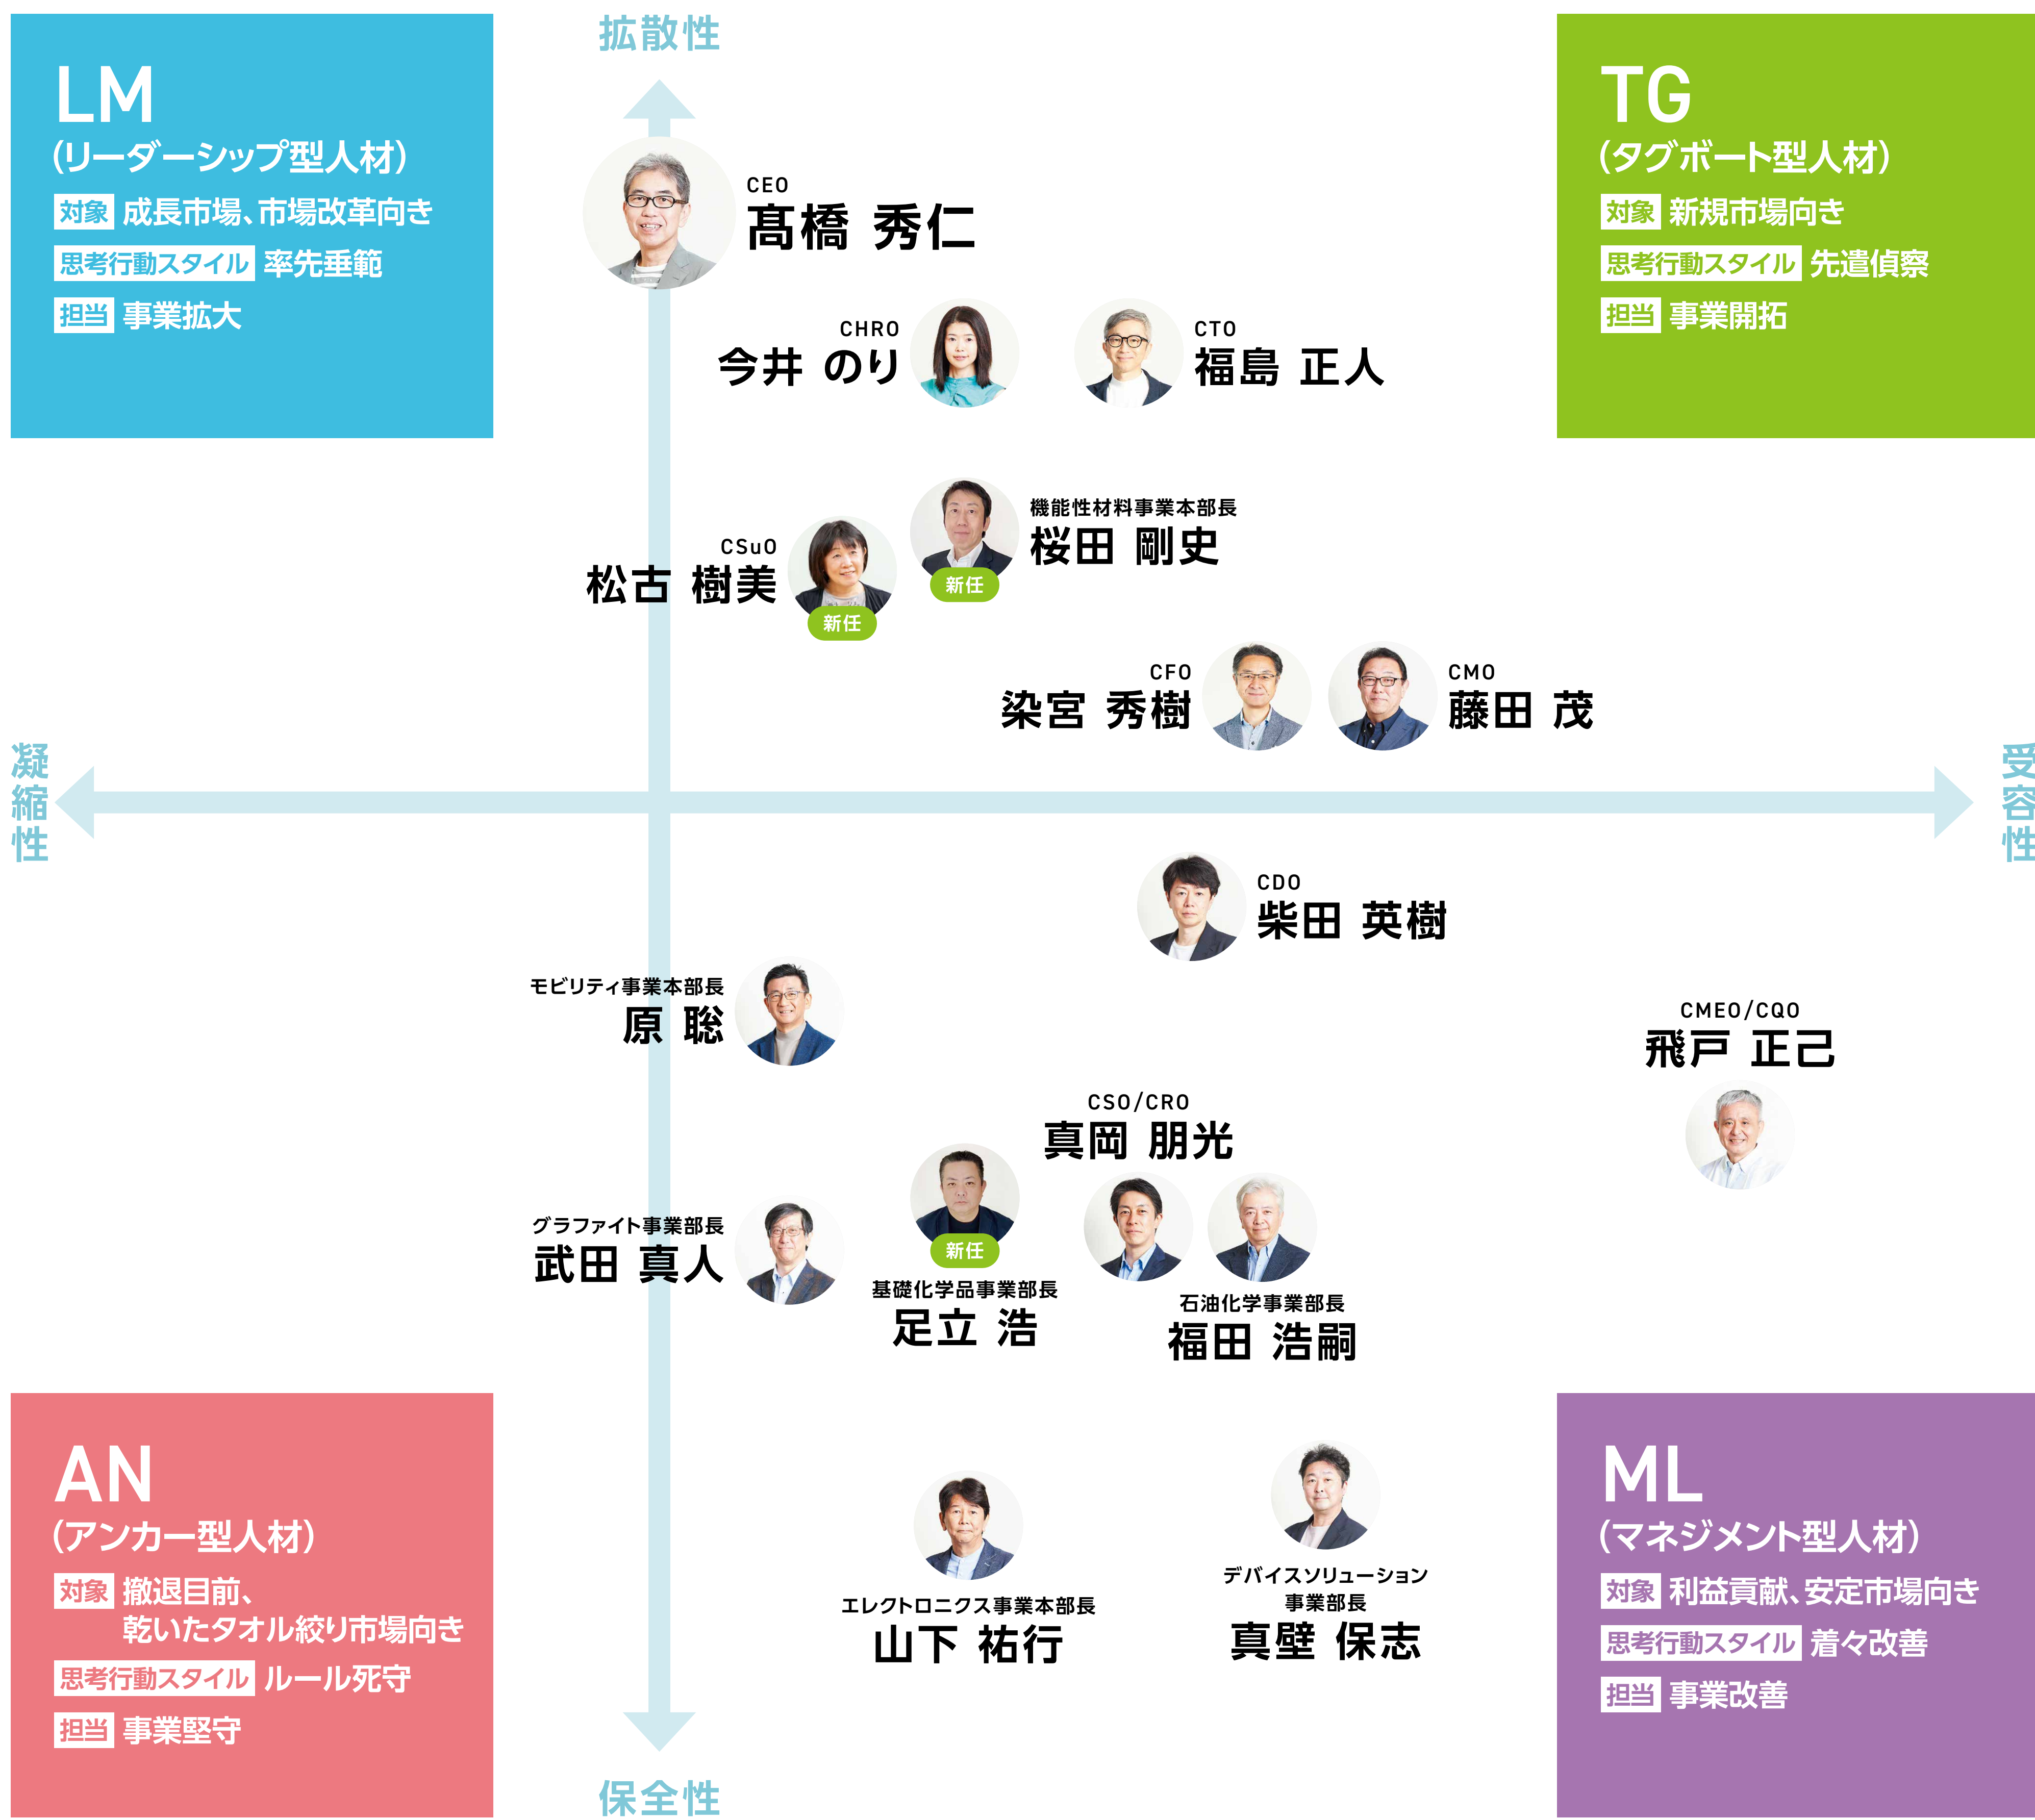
LM
(リーダーシップ型人材)
対象 成長市場、市場改革向き
思考行動スタイル 率先垂範
担当 事業拡大

拡散性

TG
(タグボート型人材)
対象 新規市場向き
思考行動スタイル 先遣偵察
担当 事業開拓

CEO
髙橋 秀仁

CHRO
今井 のり

CTO
福島 正人

機能性材料事業本部長
桜田 剛史
新任

CSuO
松古 樹美
新任

CFO
染宮 秀樹

CMO
藤田 茂

凝縮性

受容性

CDO
柴田 英樹

モビリティ事業本部長
原 聡

CMEO/CQO
飛戸 正己

CSO/CRO
真岡 朋光

グラファイト事業部長
武田 真人

新任
基礎化学品事業部長
足立 浩

石油化学事業部長
福田 浩嗣

AN
(アンカー型人材)
対象 撤退目前、乾いたタオル絞り市場向き
思考行動スタイル ルール死守
担当 事業堅守

エレクトロニクス事業本部長
山下 祐行

デバイスソリューション事業部長
真壁 保志

ML
(マネジメント型人材)
対象 利益貢献、安定市場向き
思考行動スタイル 着々改善
担当 事業改善

保全性